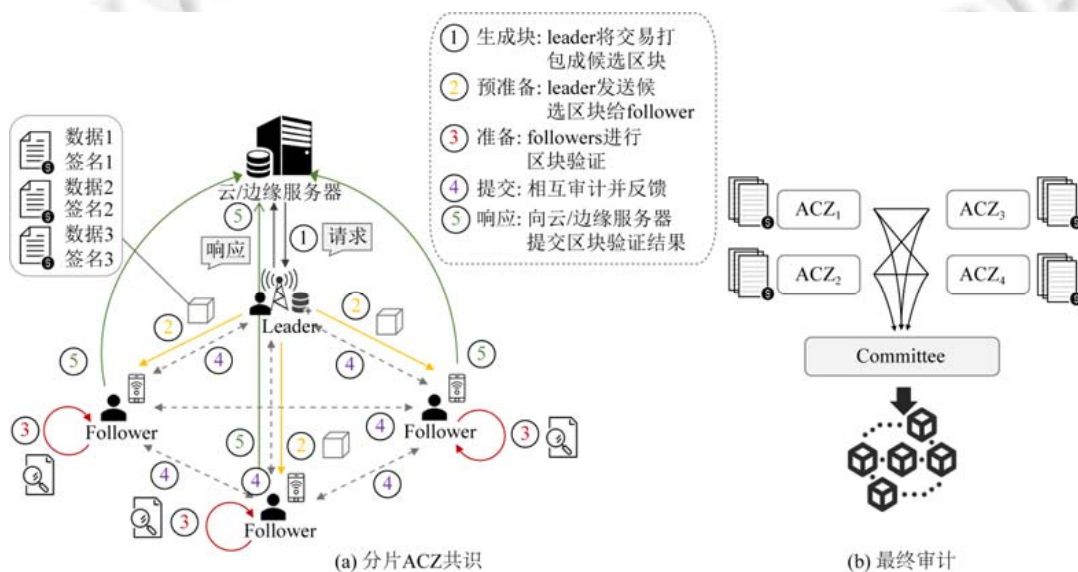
① 生成块: leader将交易打包成候选区块
② 预准备: leader发送候选区块给follower
③ 准备: followers进行区块验证
④ 提交: 相互审计并反馈
⑤ 响应: 向云/边缘服务器提交区块验证结果

数据1
签名1
数据2
签名2
数据3
签名3

云/边缘服务器
⑤
响应
①
请求
②
Leader
②
⑤
④
④
⑤
Follower
③
Follower
③
⑤
②
④
④
④
③
Follower
(a) 分片ACZ共识

$ACZ_1$
$ACZ_3$
$ACZ_2$
$ACZ_4$
Committee
(b) 最终审计